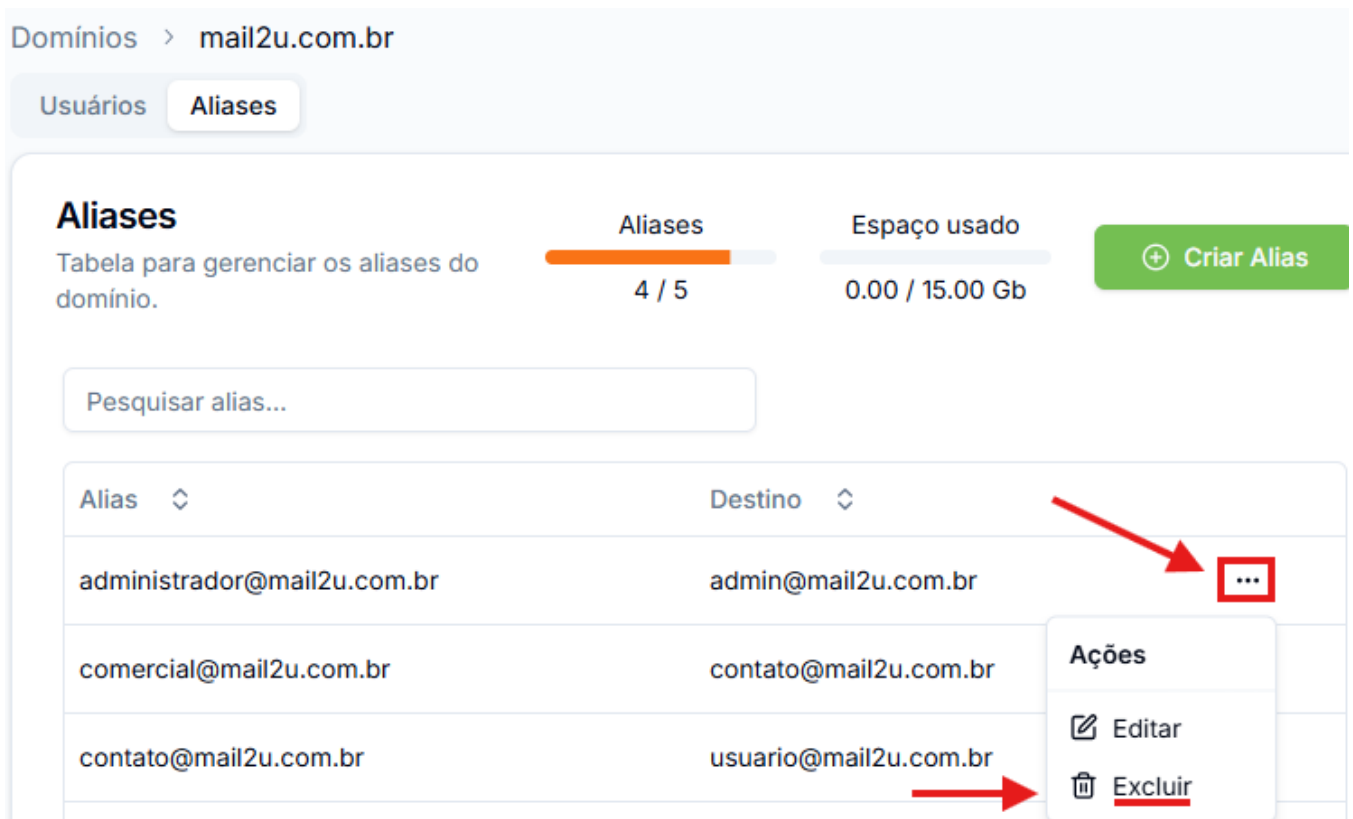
Domínios > mail2u.com.br

Usuários Aliases

Aliases
Tabela para gerenciar os aliases do domínio.

Aliases
4 / 5

Espaço usado
0.00 / 15.00 Gb

Criar Alias

Pesquisar alias...

| Alias | Destino | |
|---|---|---|
| administrador@mail2u.com.br | admin@mail2u.com.br | ... |
| comercial@mail2u.com.br | contato@mail2u.com.br | |
| contato@mail2u.com.br | usuario@mail2u.com.br | |

Ações
Editar
Excluir